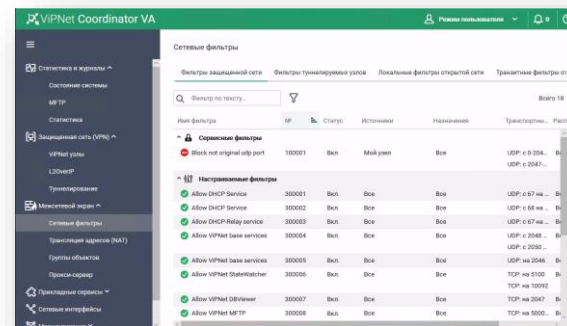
ViPNet Coordinator VA

Режим пользователя 0

Статистика и журналы
Состояние системы
MFTP
Статистика
Защищенная сеть (VPN)
ViPNet узлы
L2OverIP
Туннелирование
Межсетевой экран
Сетевые фильтры
Трансляция адресов (NAT)
Группы объектов
Прокси-сервер
Прикладные сервисы
Сетевые интерфейсы

Сетевые фильтры

Фильтры защищенной сети | Фильтры туннелируемых узлов | Локальные фильтры открытой сети | Транзитные фильтры от

Фильтр по тексту...

Всего 18

| Имя фильтра | № | Статус | Источники | Назначения | Транспортны... |
|---|---|---|---|---|---|
| Сервисные фильтры | | | | | |
| Block not original udp port | 100001 | Вкл. | Мой узел | Все | UDP: с 204... UDP: с 2047... |
| Настраиваемые фильтры | | | | | |
| Allow DHCP Service | 300001 | Вкл. | Все | Все | UDP: с 67 на... |
| Allow DHCP Service | 300002 | Вкл. | Все | Все | UDP: с 68 на... |
| Allow DHCP-Relay service | 300003 | Вкл. | Все | Все | UDP: с 67 на... |
| Allow ViPNet base services | 300004 | Вкл. | Все | Все | UDP: с 2046 ... UDP: с 2050 ... |
| Allow ViPNet base services | 300005 | Вкл. | Все | Все | UDP: на 2046 |
| Allow ViPNet StateWatcher | 300006 | Вкл. | Все | Все | TCP: на 5100 TCP: на 10092 |
| Allow ViPNet DBViewer | 300007 | Вкл. | Все | Все | TCP: на 2047 |
| Allow ViPNet MFTP | 300008 | Вкл. | Все | Все | TCP: на 5000... |